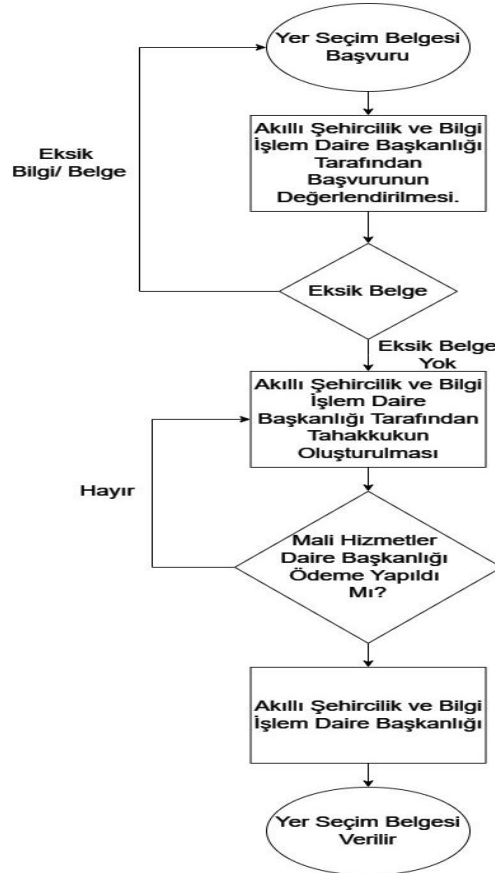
Yer Seçim Belgesi Başvuru

Akıllı Şehircilik ve Bilgi İşlem Daire Başkanlığı Tarafından Başvurunun Değerlendirilmesi.

Eksik Bilgi/ Belge

Eksik Belge

Eksik Belge Yok

Akıllı Şehircilik ve Bilgi İşlem Daire Başkanlığı Tarafından Tahakkukun Oluşturulması

Hayır

Mali Hizmetler Daire Başkanlığı Ödeme Yapıldı Mı?

Akıllı Şehircilik ve Bilgi İşlem Daire Başkanlığı

Yer Seçim Belgesi Verilir